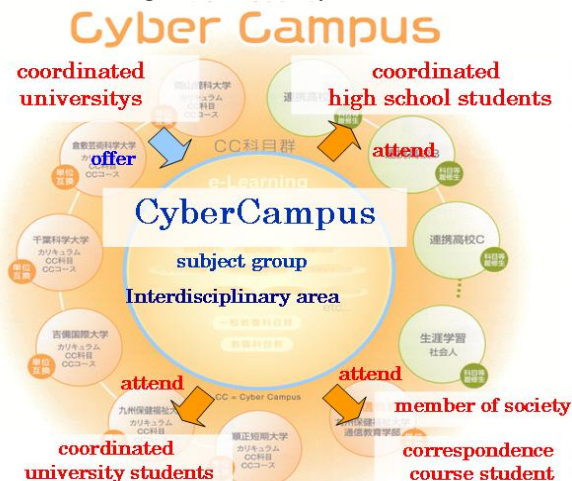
Cyber Campus

coordinated universitys

coordinated high school students

offer

attend

岡山県科大学
カリキュラム
CC科目
CCコース

倉敷芸術科学大学

単位互換

CC科目群

e-Learning

CyberCampus

subject group

Interdisciplinary area

千葉科学大学
カリキュラム
CC科目
CCコース

単位互換

連携高校C

科目等履修生

吉備国際大学
カリキュラム
CC科目
CCコース

単位互換

生涯学習
社会人

科目等履修生

一般教養科目群

教職科目群

CC = Cyber Campus

attend

attend

九州保健福祉大学

順正短期大学
カリキュラム
CC科目
CCコース

通信教育学部

member of society

coordinated university students

correspondence course student